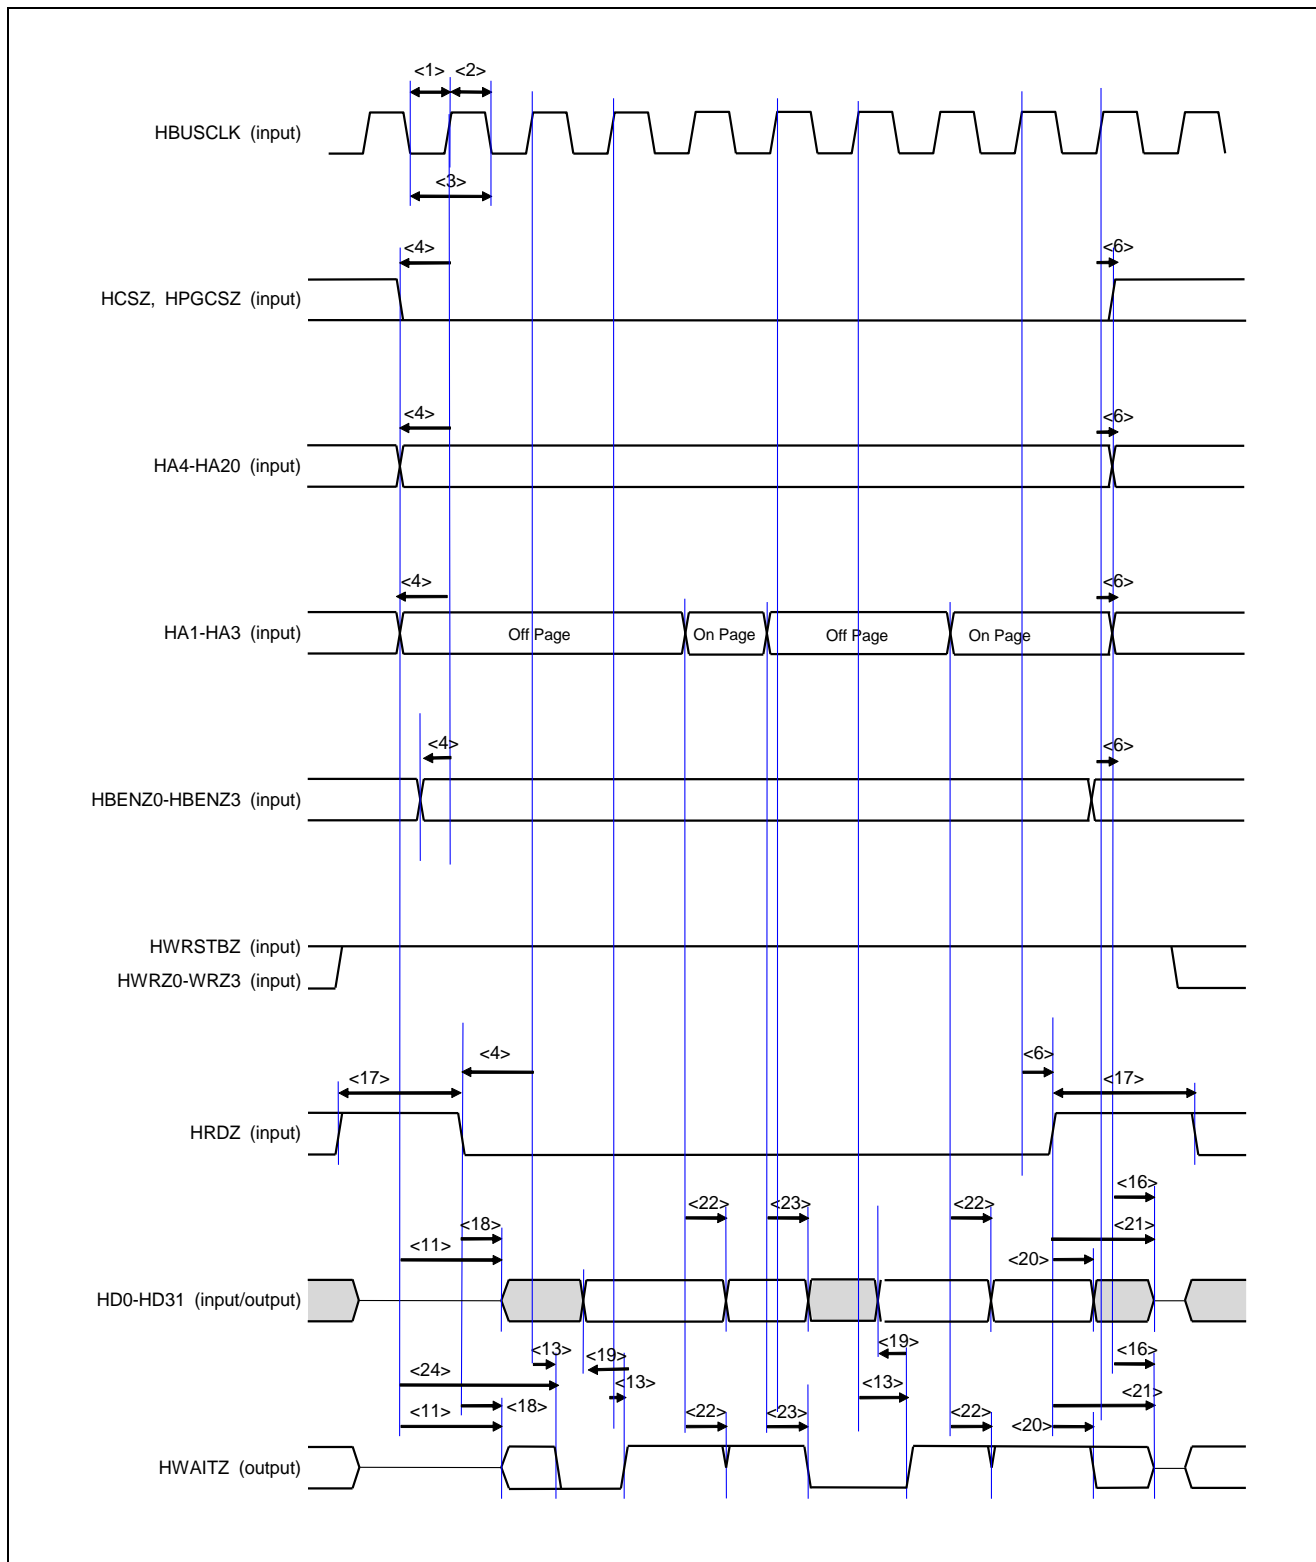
<1> <2>

HBUSCLK (input)

<3>

<4>

<6>

HCSZ, HPGCSZ (input)

<4>

<6>

HA4-HA20 (input)

<4>

<6>

HA1-HA3 (input)

Off Page

On Page

Off Page

On Page

<4>

<6>

HBENZ0-HBENZ3 (input)

HWRSTBZ (input)

HWRZ0-WRZ3 (input)

<4>

<6>

<17>

<17>

HRDZ (input)

<16>

<22>

<23>

<22>

<18>

<21>

<11>

<20>

HD0-HD31 (input/output)

<19>

<13>

<19>

<16>

<24>

<13>

<13>

<21>

<18>

<11>

<22>

<23>

<22>

<20>

HWAITZ (output)